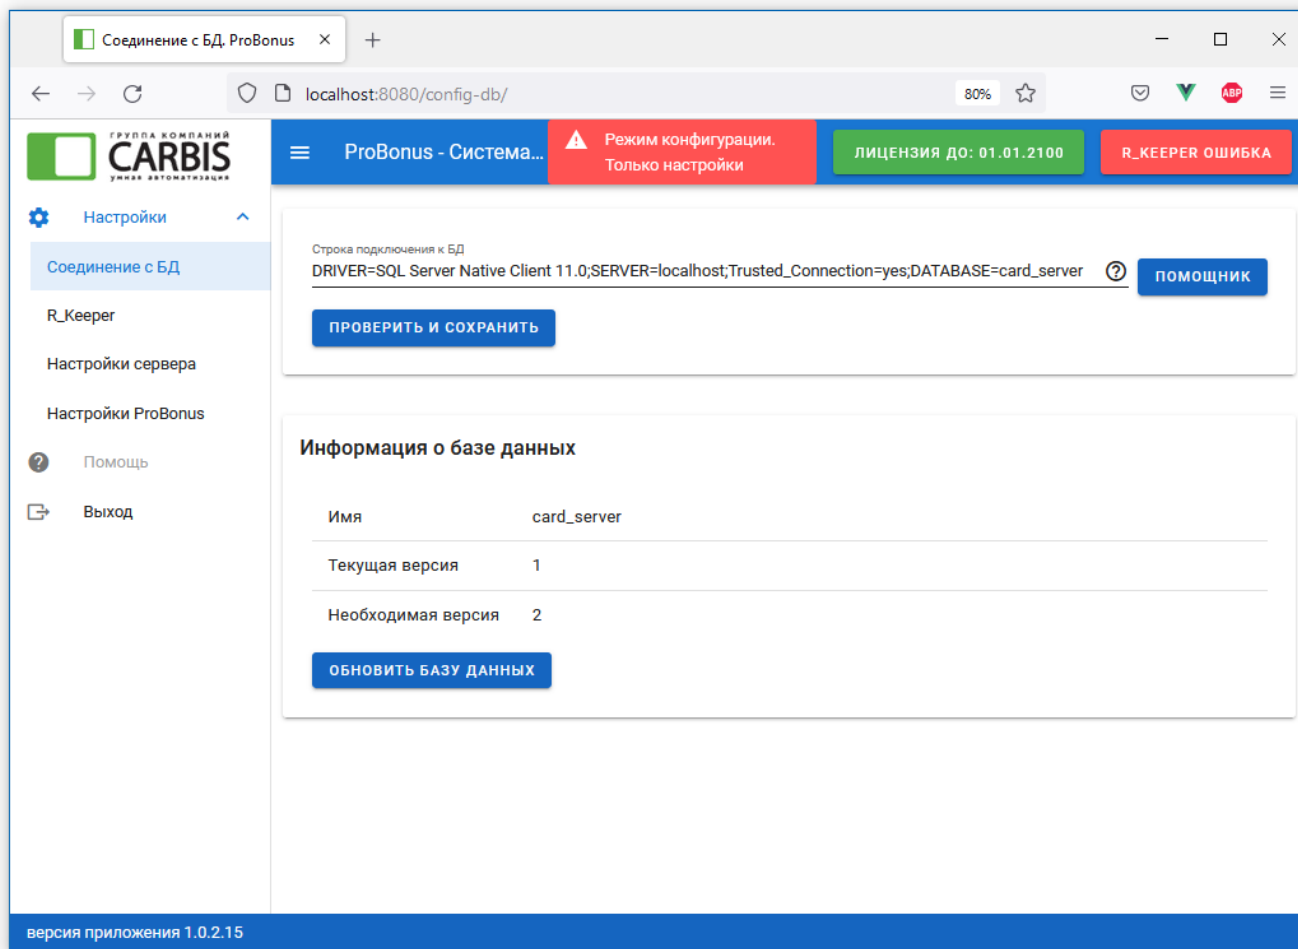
Соединение с БД. ProBonus ×
+

localhost:8080/config-db/
80%

ГРУППА КОМПАНИЙ
CARBIS
умная автоматизация

ProBonus - Система...

Режим конфигурации.
Только настройки

ЛИЦЕНЗИЯ ДО: 01.01.2100

R_KEEPER ОШИБКА

Настройки

Соединение с БД

R_Keeper

Настройки сервера

Настройки ProBonus

Помощь

Выход

Строка подключения к БД
DRIVER=SQL Server Native Client 11.0;SERVER=localhost;Trusted_Connection=yes;DATABASE=card_server

ПОМОЩНИК

ПРОВЕРИТЬ И СОХРАНИТЬ

Информация о базе данных

| Имя | card_server |
|---|---|
| Текущая версия | 1 |
| Необходимая версия | 2 |

ОБНОВИТЬ БАЗУ ДАННЫХ

версия приложения 1.0.2.15